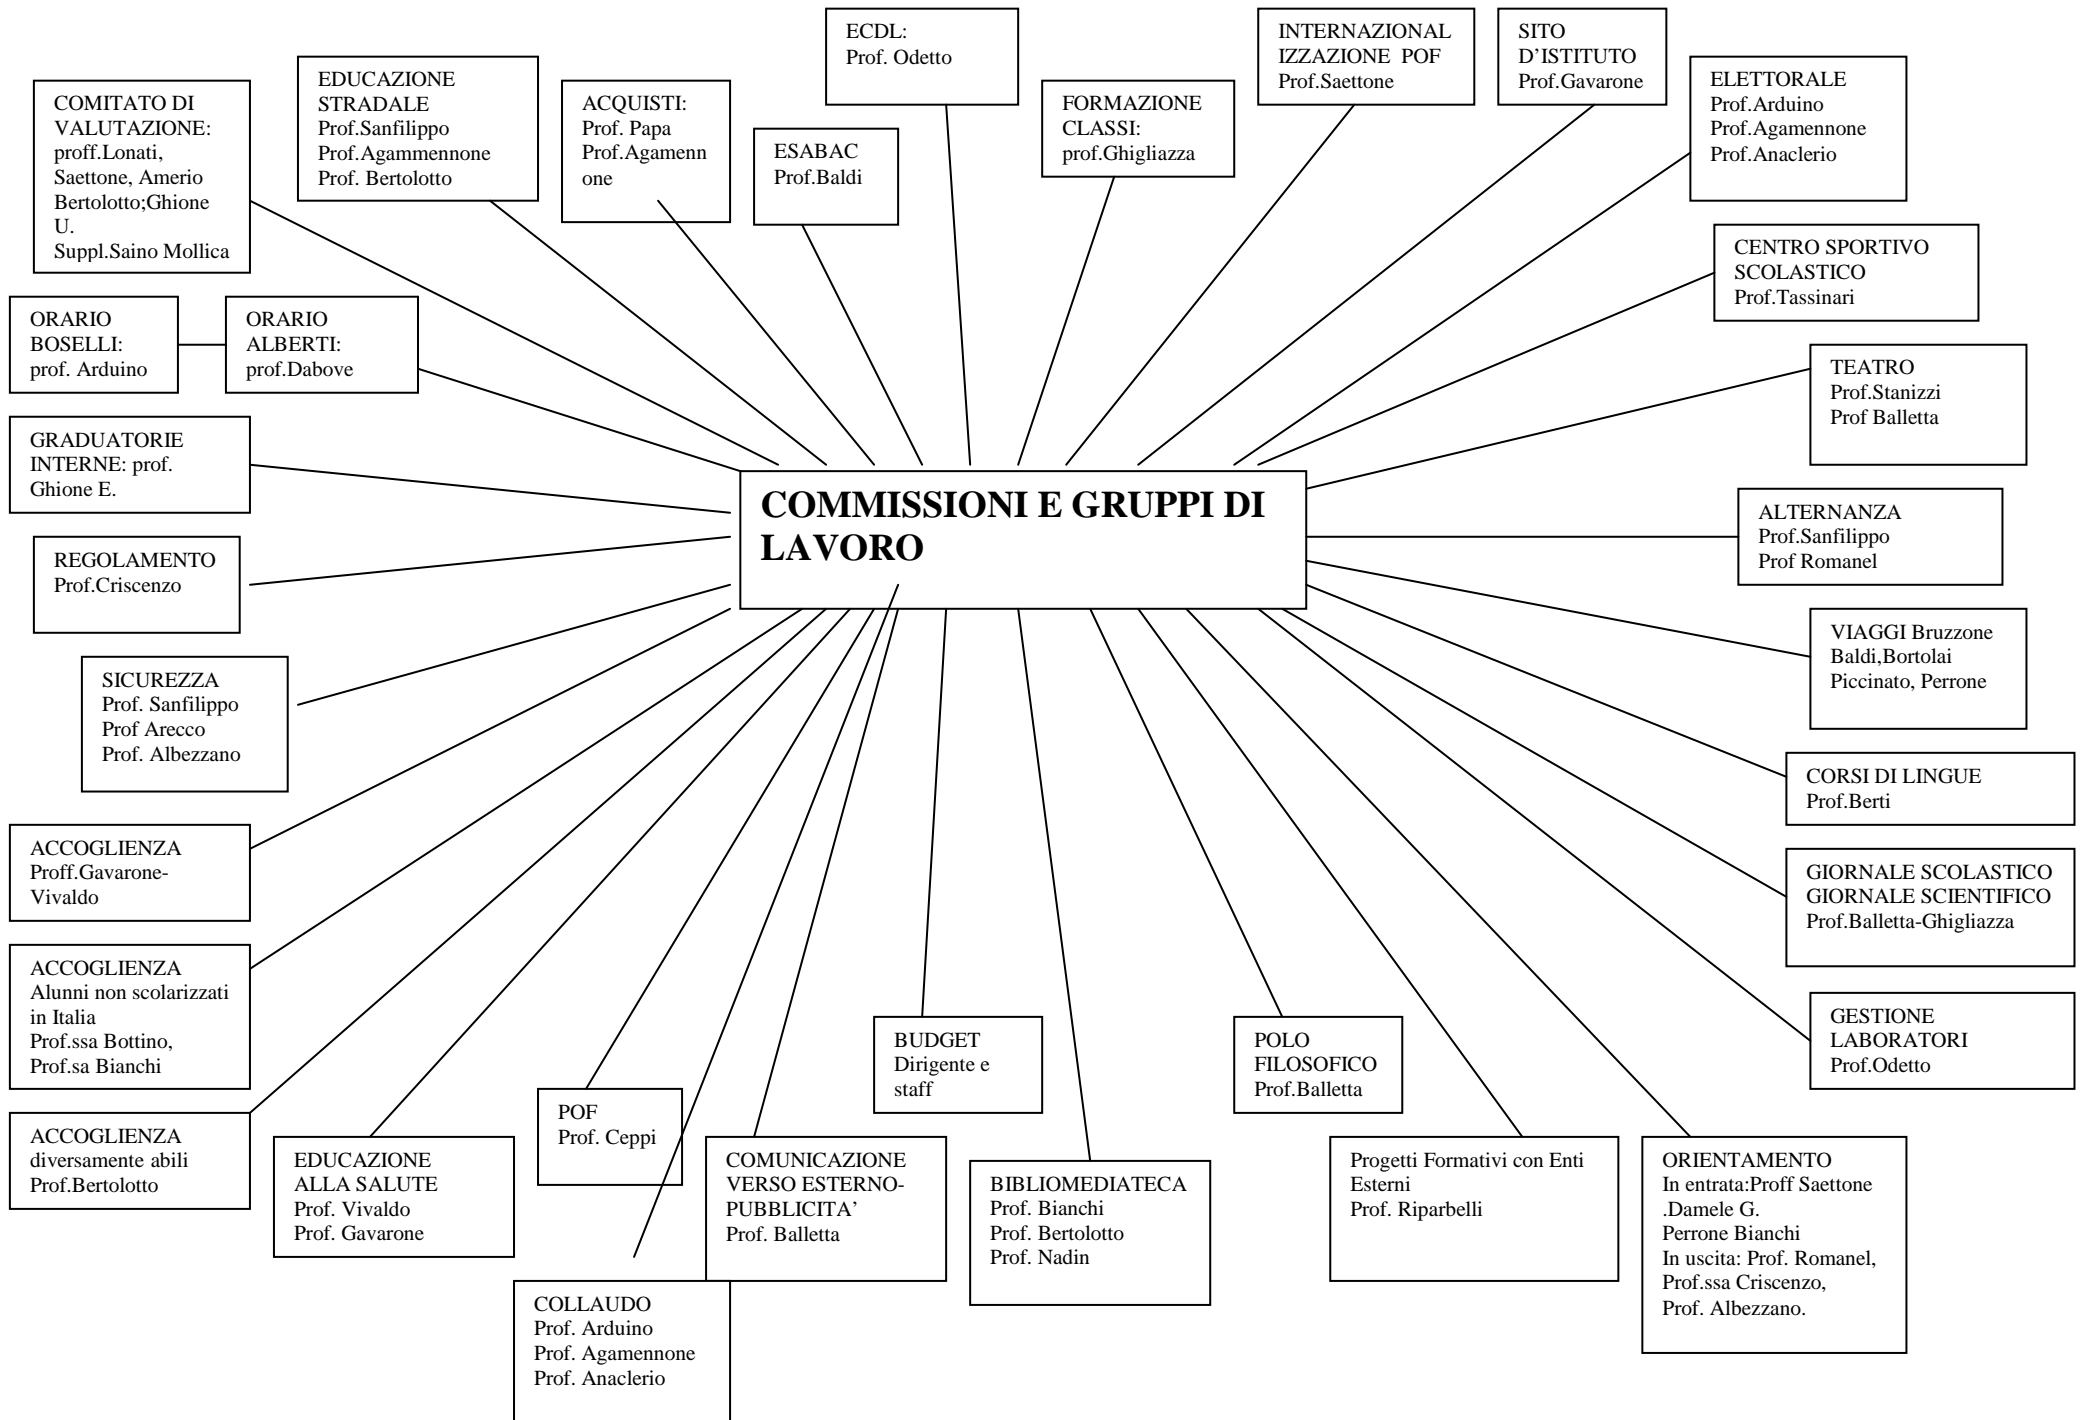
COMMISSIONI E GRUPPI DI LAVORO

COMITATO DI VALUTAZIONE: proff.Lonati, Saettone, Amerio Bertolotto;Ghione U. Suppl.Saino Mollica

EDUCAZIONE STRADALE Prof.Sanfilippo Prof.Agammennone Prof. Bertolotto

ACQUISTI: Prof. Papa Prof.Agamennone

ESABAC Prof.Baldi

ECDL: Prof. Odetto

FORMAZIONE CLASSI: prof.Ghigliazza

INTERNAZIONALIZZAZIONE POF Prof.Saettone

SITO D'ISTITUTO Prof.Gavarone

ELETTORALE Prof.Arduino Prof.Agamennone Prof.Anaclerio

CENTRO SPORTIVO SCOLASTICO Prof.Tassinari

TEATRO Prof.Stanizzi Prof Balletta

ALTERNANZA Prof.Sanfilippo Prof Romanel

VIAGGI Bruzzone Baldi,Bortolai Piccinato, Perrone

CORSI DI LINGUE Prof.Berti

GIORNALE SCOLASTICO GIORNALE SCIENTIFICO Prof.Balletta-Ghigliazza

GESTIONE LABORATORI Prof.Odetto

ORARIO BOSELLI: prof. Arduino

ORARIO ALBERTI: prof.Dabove

GRADUATORIE INTERNE: prof. Ghione E.

REGOLAMENTO Prof.Criscenzo

SICUREZZA Prof. Sanfilippo Prof Arecco Prof. Albezzano

ACCOGLIENZA Proff.Gavarone-Vivaldo

ACCOGLIENZA Alunni non scolarizzati in Italia Prof.ssa Bottino, Prof.sa Bianchi

ACCOGLIENZA diversamente abili Prof.Bertolotto

EDUCAZIONE ALLA SALUTE Prof. Vivaldo Prof. Gavarone

POF Prof. Ceppi

COMUNICAZIONE VERSO ESTERNO-PUBBLICITA' Prof. Balletta

COLLAUDO Prof. Arduino Prof. Agamennone Prof. Anaclerio

BUDGET Dirigente e staff

BIBLIOMEDIATECA Prof. Bianchi Prof. Bertolotto Prof. Nadin

POLO FILOSOFICO Prof.Balletta

Progetti Formativi con Enti Esterni Prof. Riparbelli

ORIENTAMENTO In entrata:Proff Saettone .Damele G. Perrone Bianchi In uscita: Prof. Romanel, Prof.ssa Criscenzo, Prof. Albezzano.